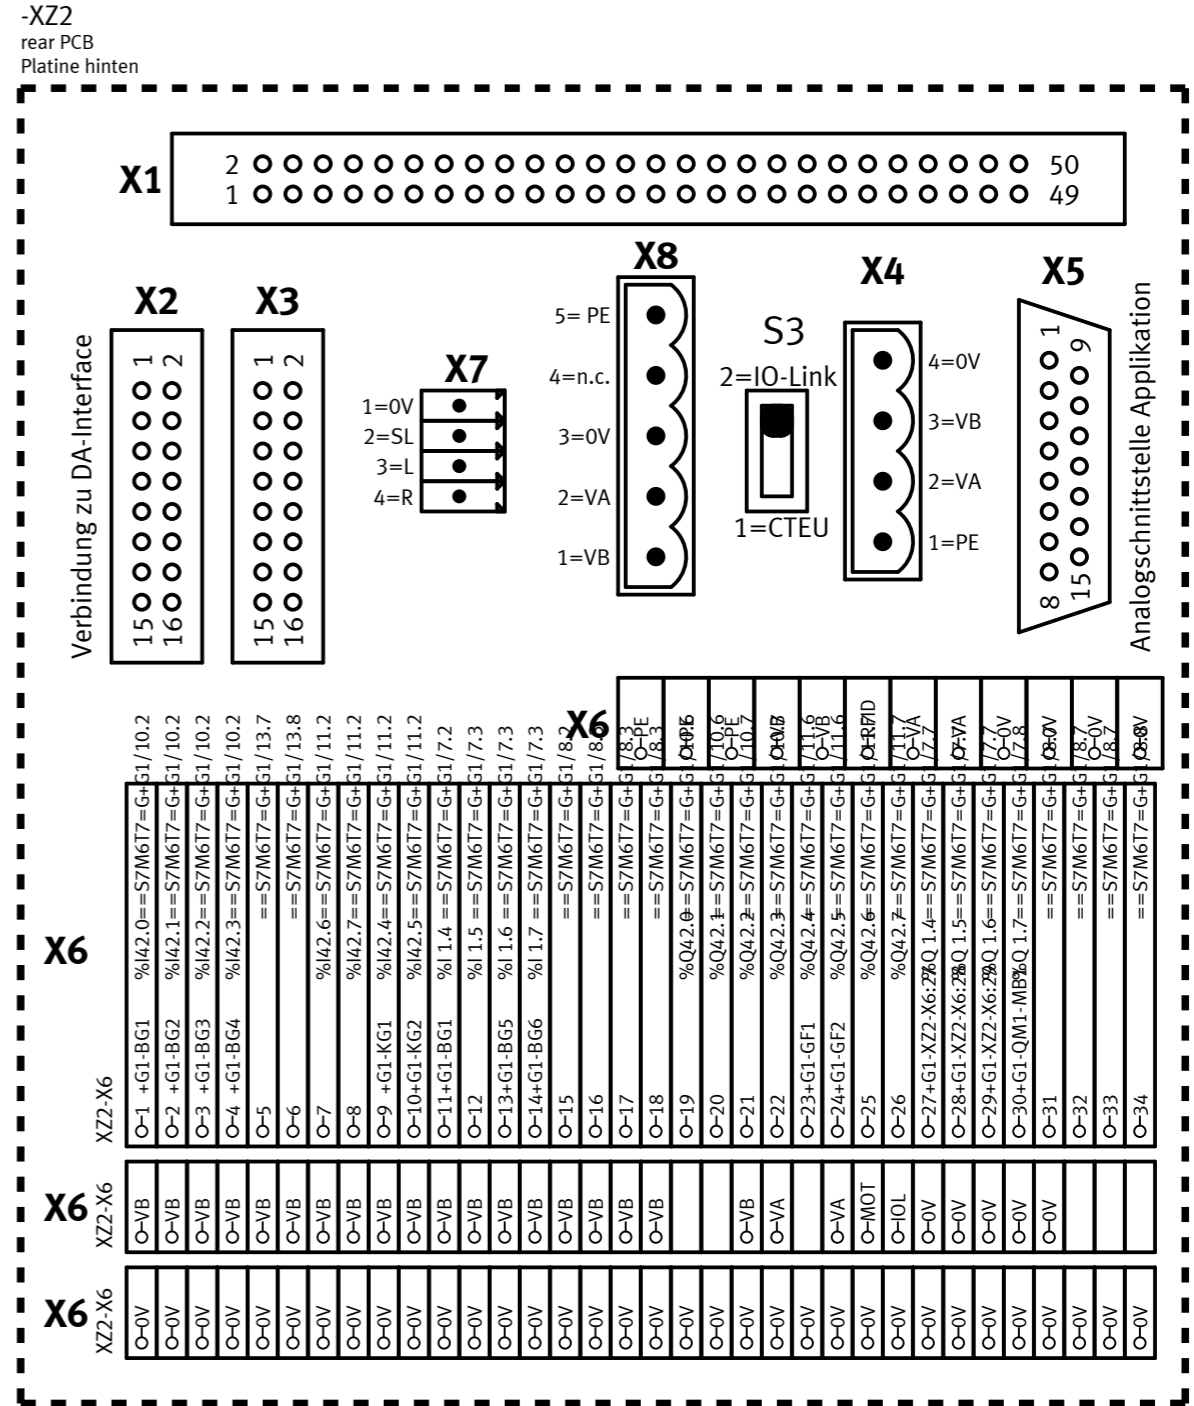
-XZ2
rear PCB
Platine hinten

X1
2 50
1 49

X2
Verbindung zu DA-Interface
1 2
15 16

X3
1 2
15 16

X7
1=0V
2=SL
3=L
4=R

X8
5= PE
4=n.c.
3=0V
2=VA
1=VB

S3
2=IO-Link
1=CTEU

X4
4=0V
3=VB
2=VA
1=PE

X5
1 9
8 15
Analogschnittstelle Applikation

X6
O-PE
O-PE
O-VB
O-VB
O-RFID
O-VA
O-VA
O-0V
O-0V
O-0V
O-0V

X6
XZ2-X6
O-1 +G1-BG1 %I42.0==S7M6T7=G+G1/10.2
O-2 +G1-BG2 %I42.1==S7M6T7=G+G1/10.2
O-3 +G1-BG3 %I42.2==S7M6T7=G+G1/10.2
O-4 +G1-BG4 %I42.3==S7M6T7=G+G1/10.2
O-5 ==S7M6T7=G+G1/13.7
O-6 ==S7M6T7=G+G1/13.8
O-7 %I42.6==S7M6T7=G+G1/11.2
O-8 %I42.7==S7M6T7=G+G1/11.2
O-9 +G1-KG1 %I42.4==S7M6T7=G+G1/11.2
O-10+G1-KG2 %I42.5==S7M6T7=G+G1/11.2
O-11+G1-BG1 %I 1.4 ==S7M6T7=G+G1/7.2
O-12 %I 1.5 ==S7M6T7=G+G1/7.3
O-13+G1-BG5 %I 1.6 ==S7M6T7=G+G1/7.3
O-14+G1-BG6 %I 1.7 ==S7M6T7=G+G1/7.3
O-15 ==S7M6T7=G+G1/8.2
O-16 ==S7M6T7=G+G1/8.3
O-17 ==S7M6T7=G+G1/8.3
O-18 ==S7M6T7=G+G1/8.3
O-19 %Q42.0==S7M6T7=G+G1/10.6
O-20 %Q42.1==S7M6T7=G+G1/10.6
O-21 %Q42.2==S7M6T7=G+G1/10.7
O-22 %Q42.3==S7M6T7=G+G1/10.7
O-23+G1-GF1 %Q42.4==S7M6T7=G+G1/11.6
O-24+G1-GF2 %Q42.5==S7M6T7=G+G1/11.6
O-25 %Q42.6==S7M6T7=G+G1/11.7
O-26 %Q42.7==S7M6T7=G+G1/11.7
O-27+G1-XZ2-X6:27%Q 1.4==S7M6T7=G+G1/7.7
O-28+G1-XZ2-X6:28%Q 1.5==S7M6T7=G+G1/7.7
O-29+G1-XZ2-X6:29%Q 1.6==S7M6T7=G+G1/7.7
O-30+G1-QM1-MB1%Q 1.7==S7M6T7=G+G1/7.8
O-31 ==S7M6T7=G+G1/8.7
O-32 ==S7M6T7=G+G1/8.7
O-33 ==S7M6T7=G+G1/8.7
O-34 ==S7M6T7=G+G1/8.8

X6
XZ2-X6
O-VB O-VB O-VB O-VB O-VB O-VB O-VB O-VB O-VB O-VB O-VB O-VB O-VB O-VB O-VB O-VB O-VB O-VB O-VB O-VA O-VA O-MOT O-IOL O-0V O-0V O-0V O-0V O-0V

X6
XZ2-X6
O-0V O-0V O-0V O-0V O-0V O-0V O-0V O-0V O-0V O-0V O-0V O-0V O-0V O-0V O-0V O-0V O-0V O-0V O-0V O-0V O-0V O-0V O-0V O-0V O-0V O-0V O-0V O-0V O-0V O-0V O-0V O-0V O-0V O-0V